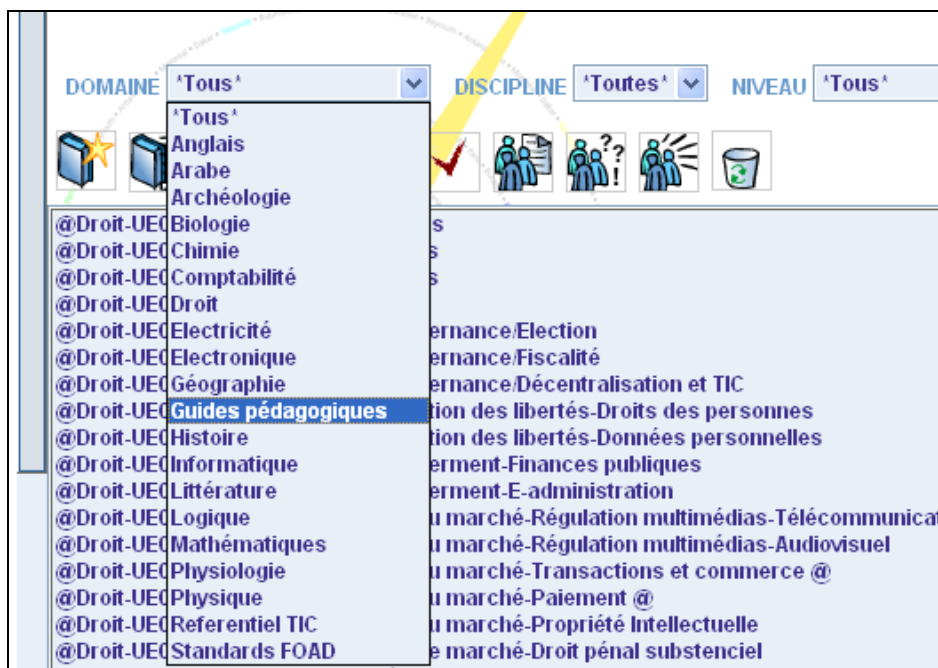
DOMAINE *Tous*

DISCIPLINE *Toutes*

NIVEAU *Tous*

*Tous*
Anglais
Arabe
Archéologie
Biologie
Chimie
Comptabilité
Droit
Electricité
Electronique
Géographie
Guides pédagogiques
Histoire
Informatique
Littérature
Logique
Mathématiques
Physiologie
Physique
Referentiel TIC
Standards FOAD

@Droit-UE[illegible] s
@Droit-UE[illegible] s
@Droit-UE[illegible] s
@Droit-UE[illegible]
@Droit-UE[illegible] ernance/Election
@Droit-UE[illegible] ernance/Fiscalité
@Droit-UE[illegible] ernance/Décentralisation et TIC
@Droit-UE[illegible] tion des libertés-Droits des personnes
@Droit-UE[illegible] tion des libertés-Données personnelles
@Droit-UE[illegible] erment-Finances publiques
@Droit-UE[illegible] erment-E-administration
@Droit-UE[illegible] u marché-Régulation multimédias-Télécommunicat
@Droit-UE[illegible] u marché-Régulation multimédias-Audiovisuel
@Droit-UE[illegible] u marché-Transactions et commerce @
@Droit-UE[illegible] u marché-Paiement @
@Droit-UE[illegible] u marché-Propriété Intellectuelle
@Droit-UE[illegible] e marché-Droit pénal substenciel